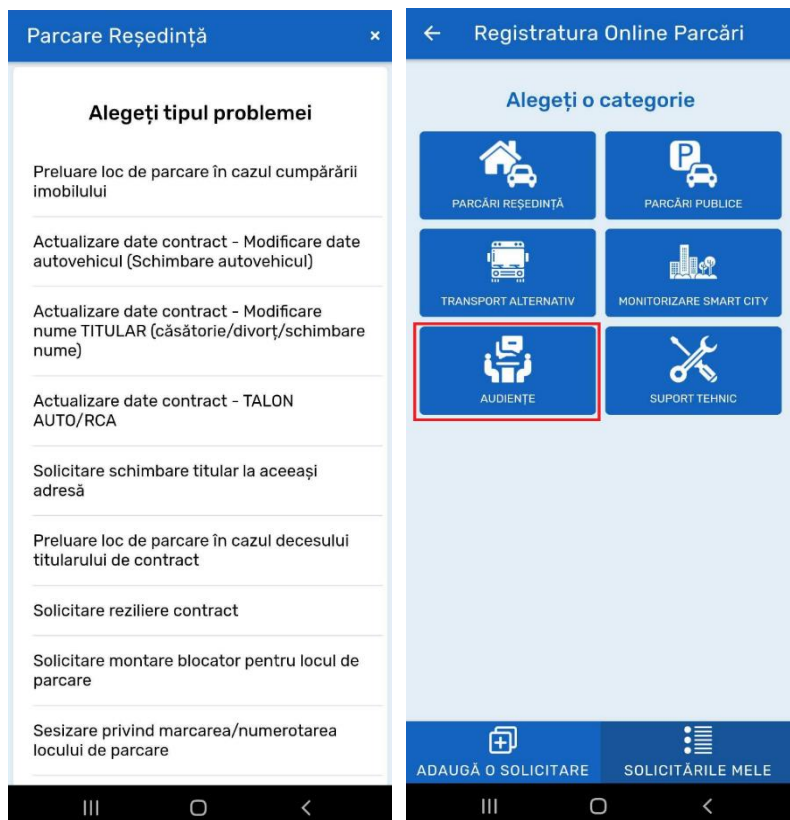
Parcare Reședință ×

Alegeți tipul problemei

Preluare loc de parcare în cazul cumpărării imobilului

Actualizare date contract - Modificare date autovehicul (Schimbare autovehicul)

Actualizare date contract - Modificare nume TITULAR (căsătorie/divorț/schimbare nume)

Actualizare date contract - TALON AUTO/RCA

Solicitare schimbare titular la aceeași adresă

Preluare loc de parcare în cazul decesului titularului de contract

Solicitare reziliere contract

Solicitare montare blocator pentru locul de parcare

Sesizare privind marcarea/numerotarea locului de parcare

← Registratura Online Parcări

Alegeți o categorie

PARCĂRI REȘEDINȚĂ
PARCĂRI PUBLICE
TRANSPORT ALTERNATIV
MONITORIZARE SMART CITY
AUDIENȚE
SUPORT TEHNIC

ADAUGĂ O SOLICITARE
SOLICITĂRILE MELE